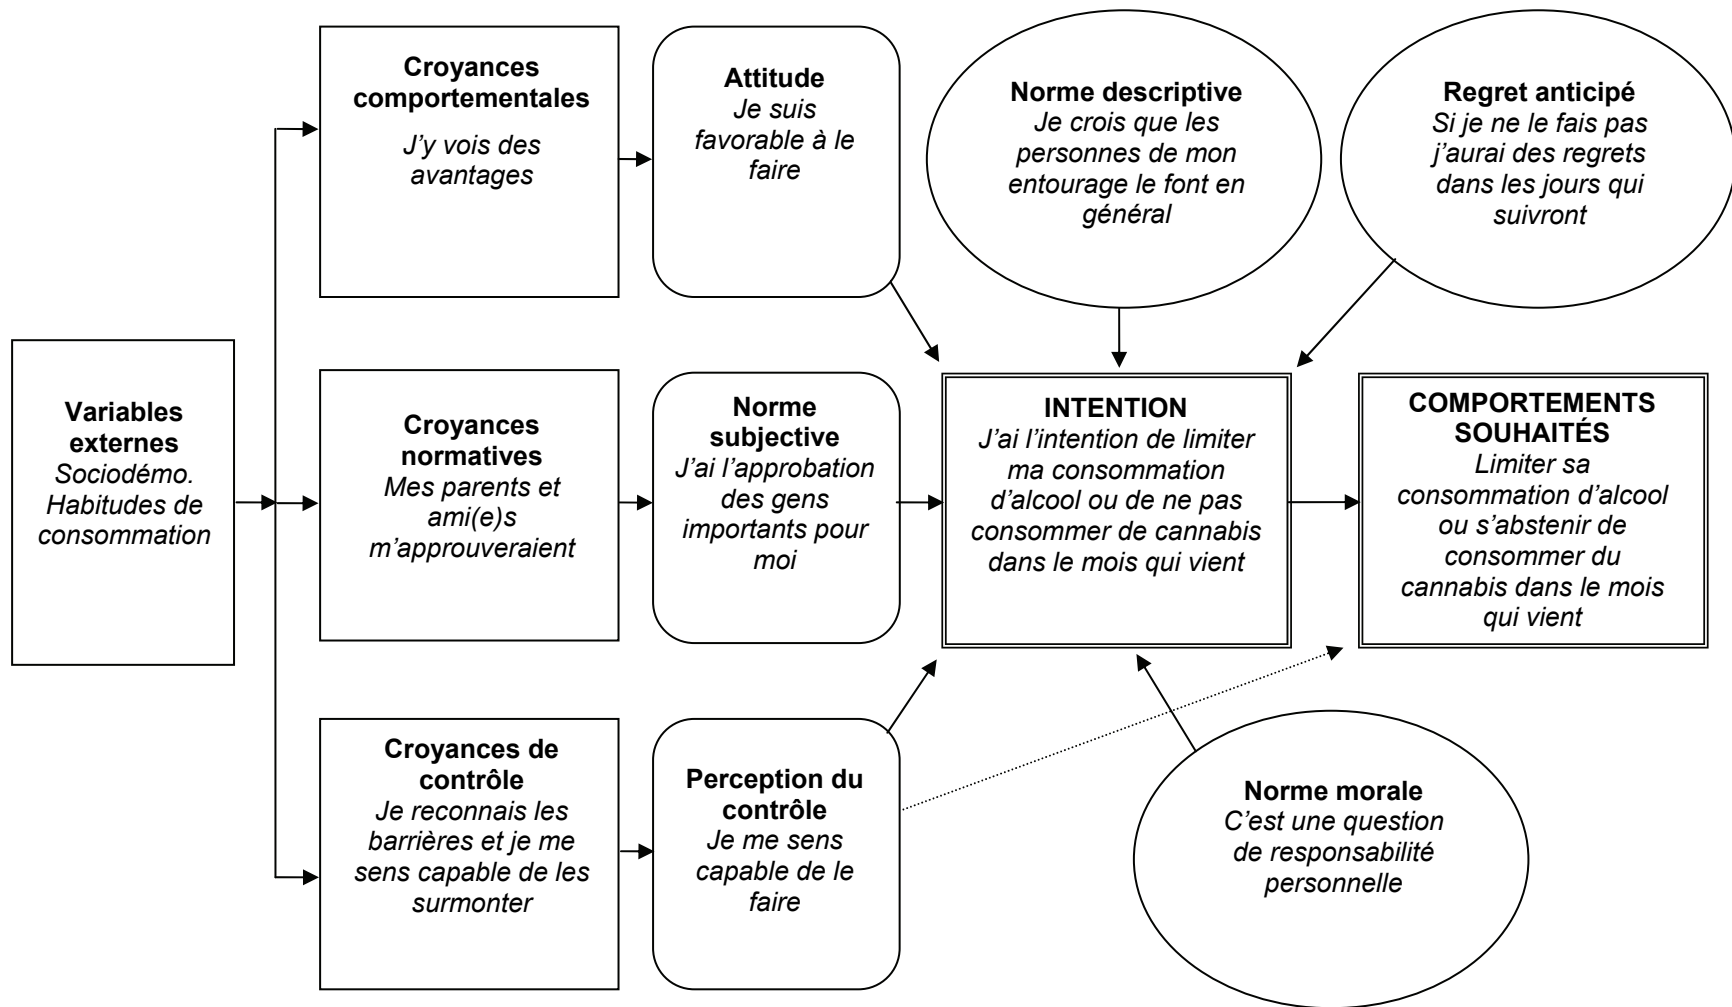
Variables externes
Sociodémo.
Habitudes de consommation

Croyances comportementales
J'y vois des avantages

Attitude
Je suis favorable à le faire

Norme descriptive
Je crois que les personnes de mon entourage le font en général

Regret anticipé
Si je ne le fais pas j'aurai des regrets dans les jours qui suivront

Croyances normatives
Mes parents et ami(e)s m'approuveraient

Norme subjective
J'ai l'approbation des gens importants pour moi

INTENTION
J'ai l'intention de limiter ma consommation d'alcool ou de ne pas consommer de cannabis dans le mois qui vient

COMPORTEMENTS SOUHAITÉS
Limiter sa consommation d'alcool ou s'abstenir de consommer du cannabis dans le mois qui vient

Croyances de contrôle
Je reconnais les barrières et je me sens capable de les surmonter

Perception du contrôle
Je me sens capable de le faire

Norme morale
C'est une question de responsabilité personnelle